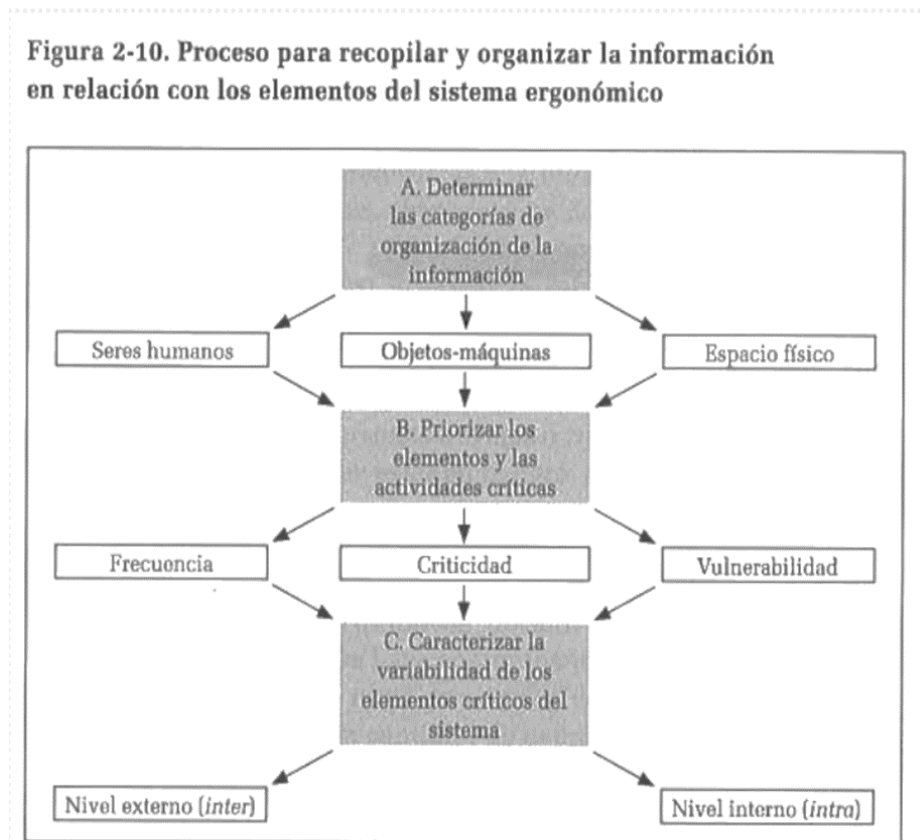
Figura 2-10. Proceso para recopilar y organizar la información en relación con los elementos del sistema ergonómico

A. Determinar las categorías de organización de la información

Seres humanos

Objetos-máquinas

Espacio físico

B. Priorizar los elementos y las actividades críticas

Frecuencia

Criticidad

Vulnerabilidad

C. Caracterizar la variabilidad de los elementos críticos del sistema

Nivel externo (*inter*)

Nivel interno (*intra*)